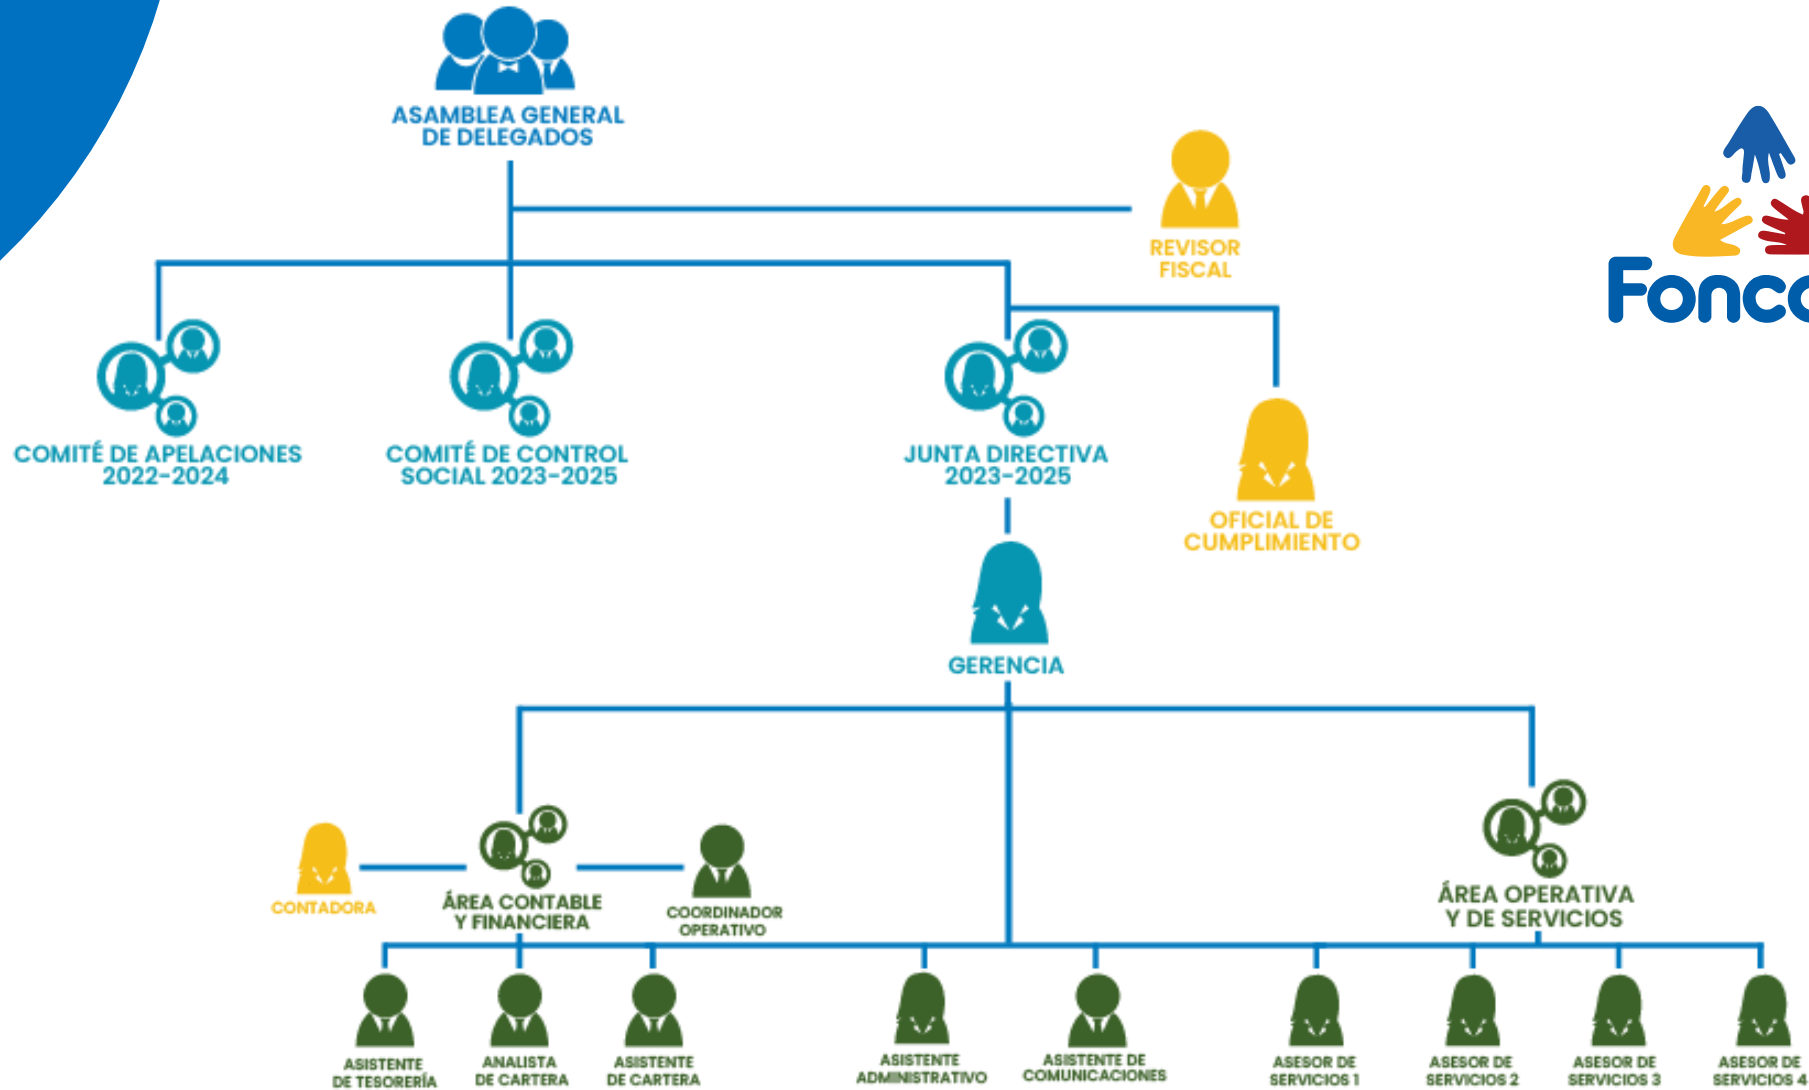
ASAMBLEA GENERAL DE DELEGADOS

REVISOR FISCAL

Fonc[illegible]

COMITÉ DE APELACIONES 2022-2024

COMITÉ DE CONTROL SOCIAL 2023-2025

JUNTA DIRECTIVA 2023-2025

OFICIAL DE CUMPLIMIENTO

GERENCIA

CONTADORA

ÁREA CONTABLE Y FINANCIERA

COORDINADOR OPERATIVO

ÁREA OPERATIVA Y DE SERVICIOS

ASISTENTE DE TESORERÍA

ANALISTA DE CARTERA

ASISTENTE DE CARTERA

ASISTENTE ADMINISTRATIVO

ASISTENTE DE COMUNICACIONES

ASESOR DE SERVICIOS 1

ASESOR DE SERVICIOS 2

ASESOR DE SERVICIOS 3

ASESOR DE SERVICIOS 4